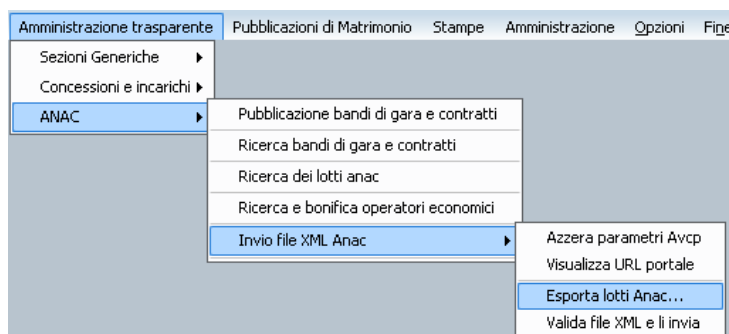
Amministrazione trasparente Pubblicazioni di Matrimonio Stampe Amministrazione Opzioni Fine

Sezioni Generiche

Concessioni e incarichi

ANAC

Pubblicazione bandi di gara e contratti

Ricerca bandi di gara e contratti

Ricerca dei lotti anac

Ricerca e bonifica operatori economici

Invio file XML Anac

Azzera parametri Avcp

Visualizza URL portale

Esporta lotti Anac...

Valida file XML e li invia